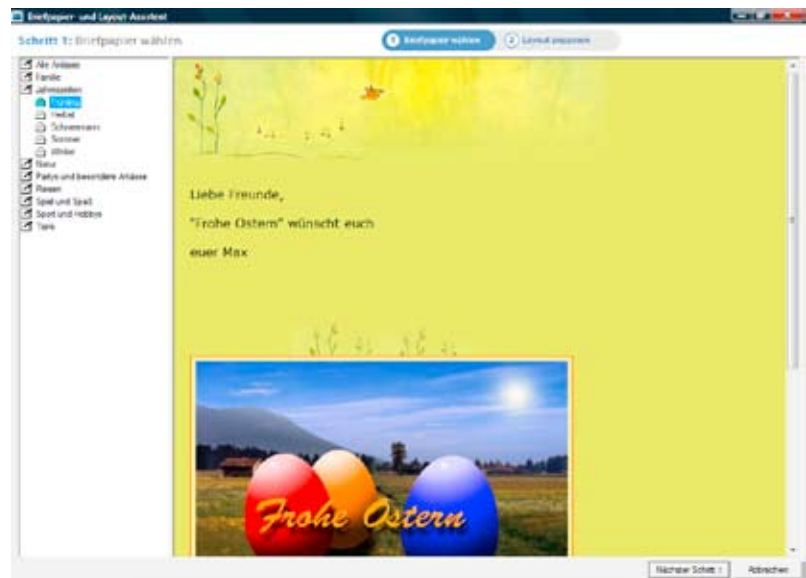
Briefpapier- und Layout Assistent

Schritt 1: Briefpapier wählen

1 Briefpapier wählen

2 Layout anpassen

Alle Anlässe
Familie
Jahreszeiten
Frühling
Herbst
Schneemann
Sommer
Winter
Natur
Partys und besondere Anlässe
Reisen
Spiel und Spaß
Sport und Hobbys
Tiere

Liebe Freunde,

"Frohe Ostern" wünscht euch

euer Max

Frohe Ostern

Nächster Schritt >

Abbrechen